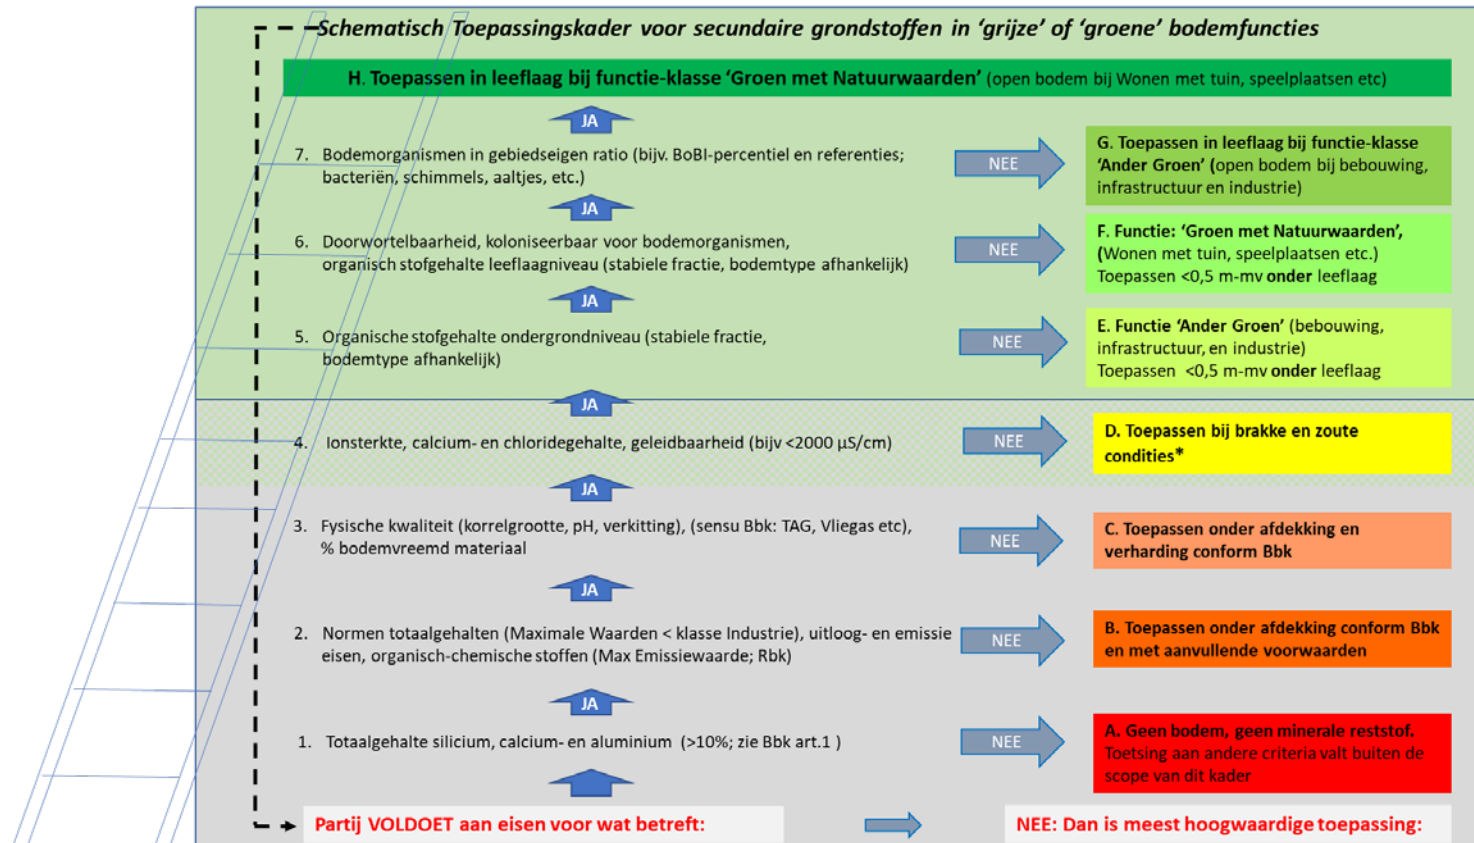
Schematisch Toepassingskader voor secundaire grondstoffen in 'grijze' of 'groene' bodemfuncties

H. Toepassen in leeflaag bij functie-klasse 'Groen met Natuurwaarden' (open bodem bij Wonen met tuin, speelplaatsen etc)

JA

7. Bodemorganismen in gebiedseigen ratio (bijv. BoBI-percentiel en referenties; bacteriën, schimmels, aaltjes, etc.)

NEE

G. Toepassen in leeflaag bij functie-klasse 'Ander Groen' (open bodem bij bebouwing, infrastructuur en industrie)

JA

6. Doorwortelbaarheid, koloniseerbaar voor bodemorganismen, organisch stofgehalte leeflaagniveau (stabiele fractie, bodemtype afhankelijk)

NEE

F. Functie: 'Groen met Natuurwaarden', (Wonen met tuin, speelplaatsen etc.) Toepassen <0,5 m-mv onder leeflaag

JA

5. Organische stofgehalte ondergrondniveau (stabiele fractie, bodemtype afhankelijk)

NEE

E. Functie 'Ander Groen' (bebouwing, infrastructuur, en industrie) Toepassen <0,5 m-mv onder leeflaag

JA

4. Ionsterkte, calcium- en chloridegehalte, geleidbaarheid (bijv <2000 µS/cm)

NEE

D. Toepassen bij brakke en zoute condities*

JA

3. Fysische kwaliteit (korrelgrootte, pH, verkitting), (sensu Bbk: TAG, Vliegas etc), % bodemvreemd materiaal

NEE

C. Toepassen onder afdekking en verharding conform Bbk

JA

2. Normen totaalgehalten (Maximale Waarden < klasse Industrie), uitloog- en emissie eisen, organisch-chemische stoffen (Max Emissiewaarde; Rbk)

NEE

B. Toepassen onder afdekking conform Bbk en met aanvullende voorwaarden

JA

1. Totaalgehalte silicium, calcium- en aluminium (>10%; zie Bbk art.1 )

NEE

A. Geen bodem, geen minerale reststof. Toetsing aan andere criteria valt buiten de scope van dit kader

Partij VOLDOET aan eisen voor wat betreft:

NEE: Dan is meest hoogwaardige toepassing: